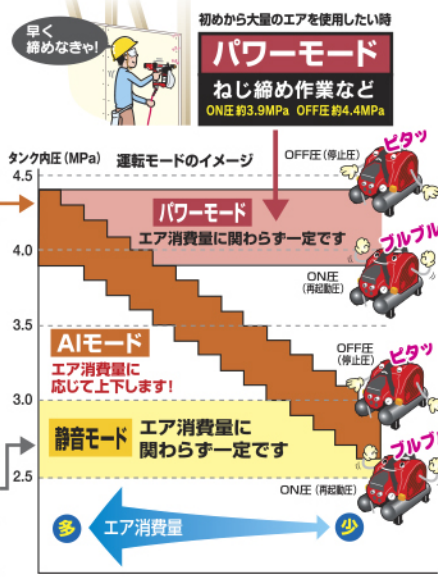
早く締めなきゃ!

初めから大量のエアを使用したい時

パワーモード

ねじ締め作業など

ON圧 約3.9MPa OFF圧 約4.4MPa

タンク内圧（MPa）

運転モードのイメージ

OFF圧（停止圧）

ピタッ

4.5

パワーモード

エア消費量に関わらず一定です

ブルブル

4.0

ON圧（再起動圧）

3.5

AIモード

エア消費量に応じて上下します!

OFF圧（停止圧）

ピタッ

3.0

静音モード

エア消費量に関わらず一定です

ブルブル

2.5

ON圧（再起動圧）

多

エア消費量

少